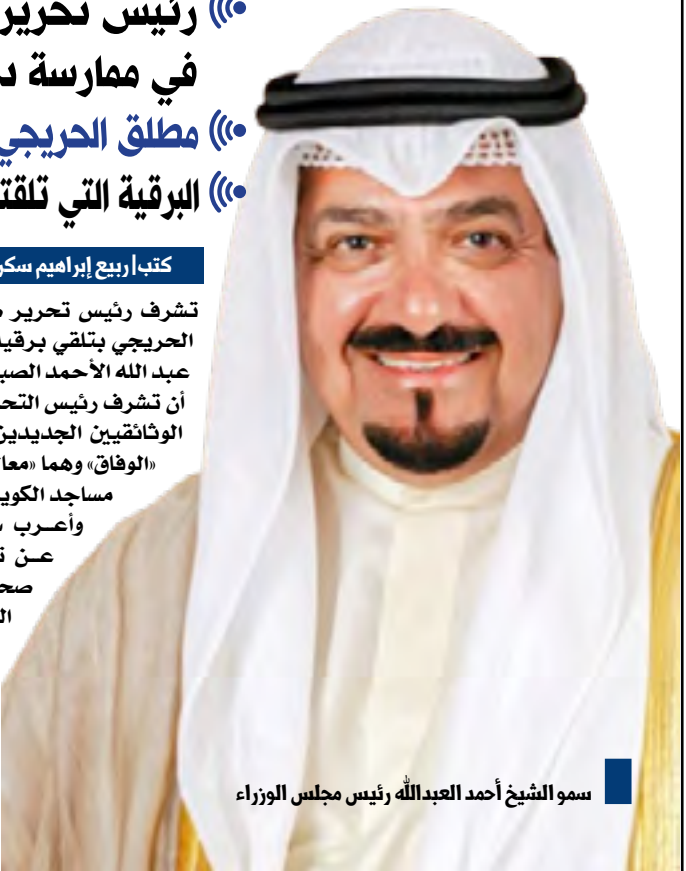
رئيس تحرير
في ممارسة د
مطلق الحريجي
البرقية التي تلقت

كتب ا ربيع إبراهيم سكر

تشرف رئيس تحرير
الحريجي بتلقي برقية
عبد الله الأحمد الصب
أن تشرف رئيس التح
الوثائقيين الجديدين
«الوفاق» وهما «معا
مساجد الكويت
وأعـرب
عـن
صح
ال

سمو الشيخ أحمد العبدالله رئيس مجلس الوزراء